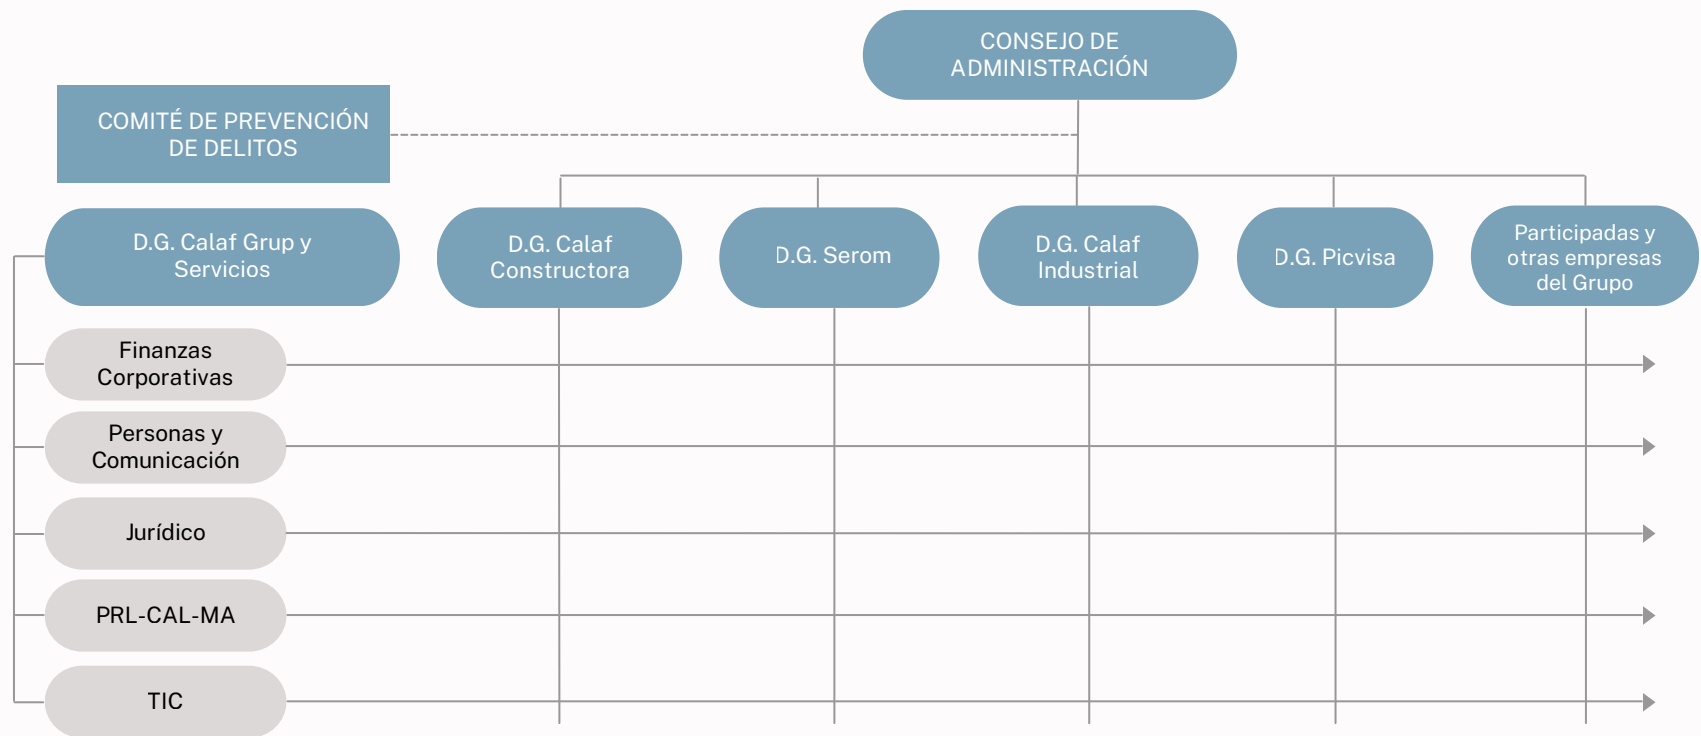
CONSEJO DE ADMINISTRACIÓN

COMITÉ DE PREVENCIÓN DE DELITOS

D.G. Calaf Grup y Servicios

D.G. Calaf Constructora

D.G. Serom

D.G. Calaf Industrial

D.G. Picvisa

Participadas y otras empresas del Grupo

Finanzas Corporativas

Personas y Comunicación

Jurídico

PRL-CAL-MA

TIC